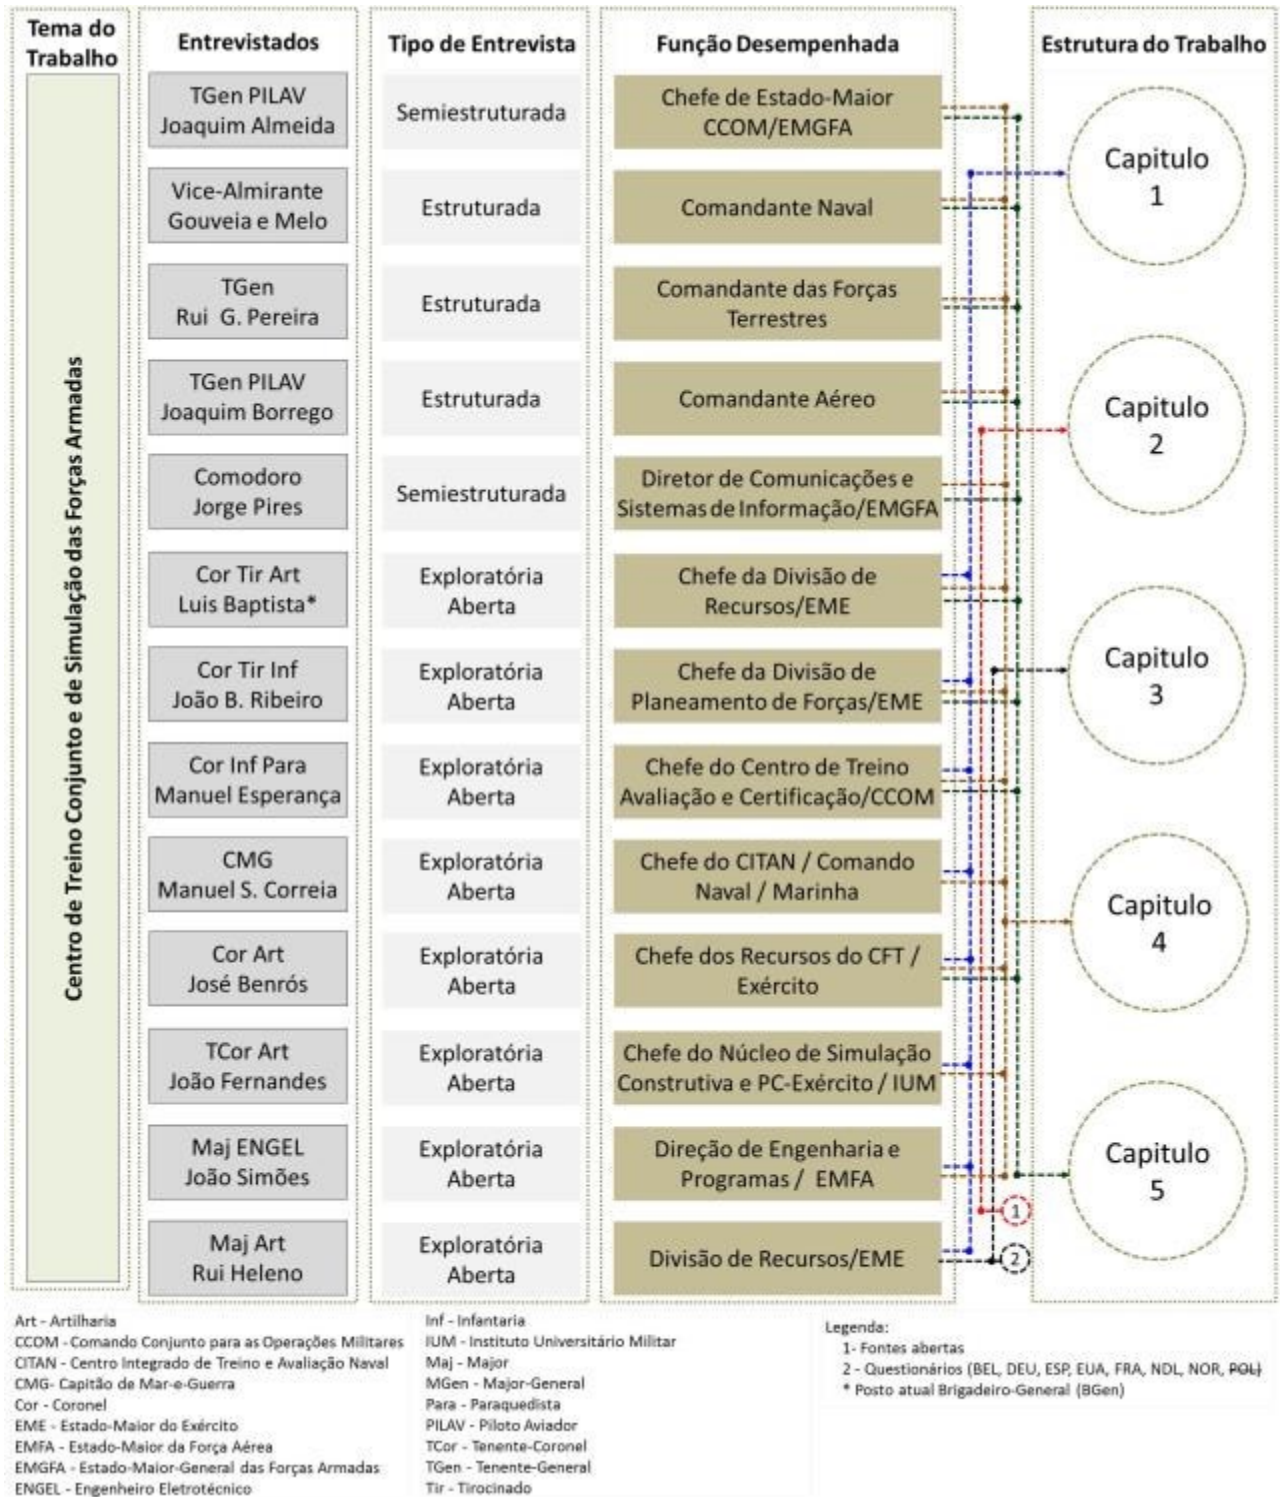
| Tema do Trabalho | Entrevistados | Tipo de Entrevista | Função Desempenhada |
|---|---|---|---|
| Centro de Treino Conjunto e de Simulação das Forças Armadas | TGen PILAV Joaquim Almeida | Semiestruturada | Chefe de Estado-Maior CCOM/EMGFA |
| | Vice-Almirante Gouveia e Melo | Estruturada | Comandante Naval |
| | TGen Rui G. Pereira | Estruturada | Comandante das Forças Terrestres |
| | TGen PILAV Joaquim Borrego | Estruturada | Comandante Aéreo |
| | Comodoro Jorge Pires | Semiestruturada | Diretor de Comunicações e Sistemas de Informação/EMGFA |
| | Cor Tir Art Luis Baptista* | Exploratória Aberta | Chefe da Divisão de Recursos/EME |
| | Cor Tir Inf João B. Ribeiro | Exploratória Aberta | Chefe da Divisão de Planeamento de Forças/EME |
| | Cor Inf Para Manuel Esperança | Exploratória Aberta | Chefe do Centro de Treino Avaliação e Certificação/CCOM |
| | CMG Manuel S. Correia | Exploratória Aberta | Chefe do CITAN / Comando Naval / Marinha |
| | Cor Art José Benrós | Exploratória Aberta | Chefe dos Recursos do CFT / Exército |
| | TCor Art João Fernandes | Exploratória Aberta | Chefe do Núcleo de Simulação Construtiva e PC-Exército / IUM |
| | Maj ENGEL João Simões | Exploratória Aberta | Direção de Engenharia e Programas / EMFA |
| | Maj Art Rui Heleno | Exploratória Aberta | Divisão de Recursos/EME |

Estrutura do Trabalho

Capitulo 1

Capitulo 2

Capitulo 3

Capitulo 4

Capitulo 5

1

2

Art - Artilharia
CCOM - Comando Conjunto para as Operações Militares
CITAN - Centro Integrado de Treino e Avaliação Naval
CMG- Capitão de Mar-e-Guerra
Cor - Coronel
EME - Estado-Maior do Exército
EMFA - Estado-Maior da Força Aérea
EMGFA - Estado-Maior-General das Forças Armadas
ENGEL - Engenheiro Eletrotécnico

Inf - Infantaria
IUM - Instituto Universitário Militar
Maj - Major
MGen - Major-General
Para - Paraquedista
PILAV - Piloto Aviador
TCor - Tenente-Coronel
TGen - Tenente-General
Tir - Tirocinado

Legenda:
1- Fontes abertas
2 - Questionários (BEL, DEU, ESP, EUA, FRA, NDL, NOR, POL)
* Posto atual Brigadeiro-General (BGen)